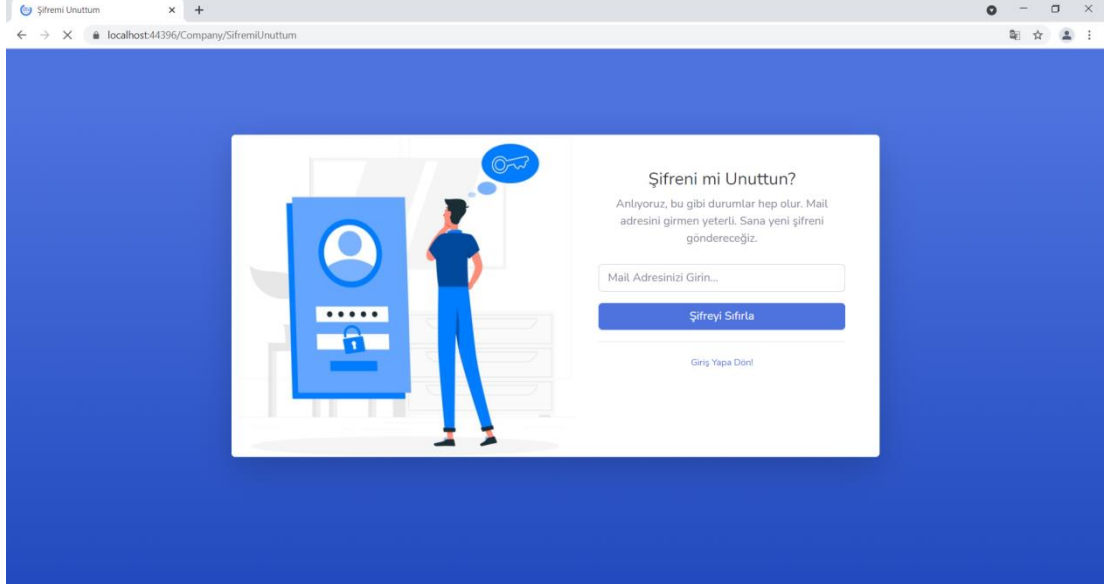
Şifremi Unuttum

localhost:44396/Company/SifremiUnuttum

Şifreni mi Unuttun?

Anlıyoruz, bu gibi durumlar hep olur. Mail adresini girmen yeterli. Sana yeni şifreni göndereceğiz.

Mail Adresinizi Girin...

Şifreyi Sıfırla

Giriş Yapa Dön!